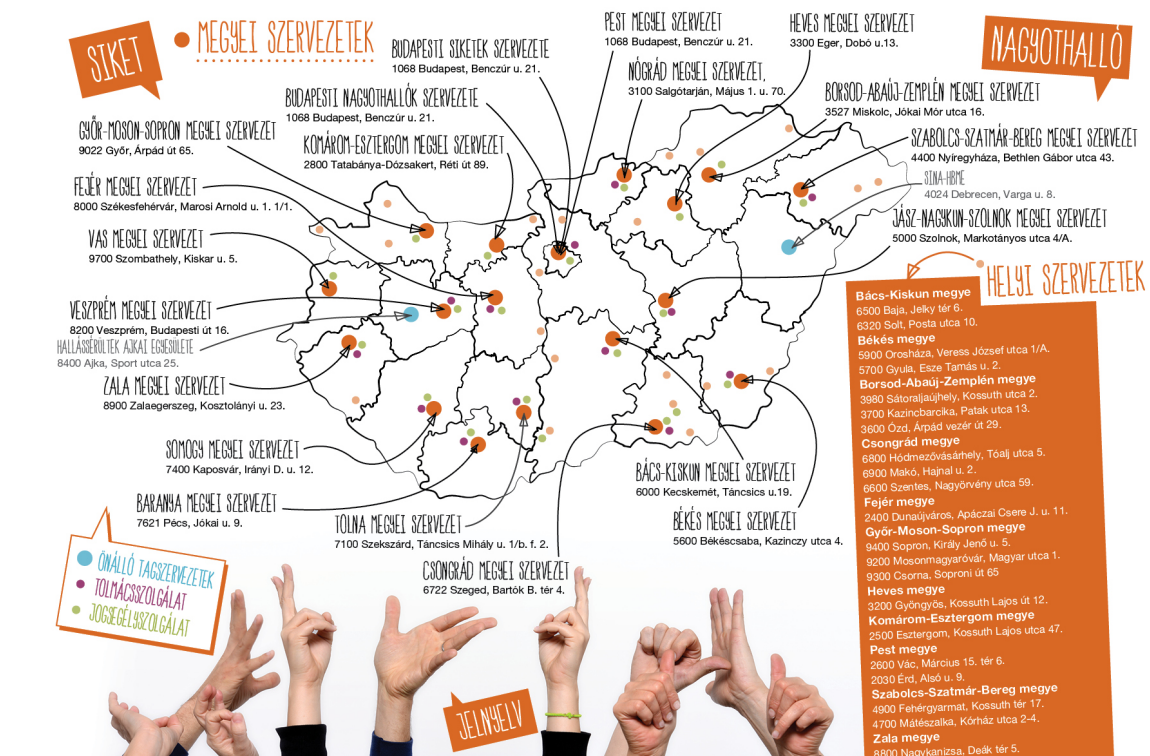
SIKET

MEGYEI SZERVEZETEK

BUDAPESTI SIKETEK SZERVEZETE
1068 Budapest, Benczúr u. 21.

PEST MEGYEI SZERVEZET
1068 Budapest, Benczúr u. 21.

HEVES MEGYEI SZERVEZET
3300 Eger, Dobó u.13.

NAGYOTHALLÓ

NÓGRÁD MEGYEI SZERVEZET
3100 Salgótarján, Május 1. u. 70.

BUDAPESTI NAGYOTHALLÓK SZERVEZETE
1068 Budapest, Benczúr u. 21.

BORSOD-ABAÚJ-ZEMPLÉN MEGYEI SZERVEZET
3527 Miskolc, Jókai Mór utca 16.

GYŐR-MOSON-SOPRON MEGYEI SZERVEZET
9022 Győr, Árpád út 65.

KOMÁROM-ESZTERGOM MEGYEI SZERVEZET
2800 Tatabánya-Dózsakert, Réti út 89.

SZABOLCS-SZATMÁR-BEREG MEGYEI SZERVEZET
4400 Nyíregyháza, Bethlen Gábor utca 43.

SINA-HBME
4024 Debrecen, Varga u. 8.

FEJÉR MEGYEI SZERVEZET
8000 Székesfehérvár, Marosi Arnold u. 1. 1/1.

JÁSZ-NAGYKUN-SZOLNOK MEGYEI SZERVEZET
5000 Szolnok, Markotányos utca 4/A.

VAS MEGYEI SZERVEZET
9700 Szombathely, Kiskar u. 5.

HELYI SZERVEZETEK

VESZPRÉM MEGYEI SZERVEZET
8200 Veszprém, Budapesti út 16.

HALLÁSSÉRÜLTEK AJKAI EGYESÜLETE
8400 Ajka, Sport utca 25.

ZALA MEGYEI SZERVEZET
8900 Zalaegerszeg, Kosztolányi u. 23.

SOMOGY MEGYEI SZERVEZET
7400 Kaposvár, Irányi D. u. 12.

BARANYA MEGYEI SZERVEZET
7621 Pécs, Jókai u. 9.

TOLNA MEGYEI SZERVEZET
7100 Szekszárd, Táncsics Mihály u. 1/b. f. 2.

BÁCS-KISKUN MEGYEI SZERVEZET
6000 Kecskemét, Táncsics u.19.

BÉKÉS MEGYEI SZERVEZET
5600 Békéscsaba, Kazinczy utca 4.

CSONGRÁD MEGYEI SZERVEZET
6722 Szeged, Bartók B. tér 4.

ÖNÁLLÓ TAGSZERVEZETEK
TOLMÁCSSZOLGÁLAT
JOGSEGÉLYSZOLGÁLAT

JELNYELV

Bács-Kiskun megye
6500 Baja, Jelky tér 6.
6320 Solt, Posta utca 10.
Békés megye
5900 Orosháza, Veress József utca 1/A.
5700 Gyula, Esze Tamás u. 2.
Borsod-Abaúj-Zemplén megye
3980 Sátoraljaújhely, Kossuth utca 2.
3700 Kazincbarcika, Patak utca 13.
3600 Ózd, Árpád vezér út 29.
Csongrád megye
6800 Hódmezővásárhely, Tóalj utca 5.
6900 Makó, Hajnal u. 2.
6600 Szentes, Nagyörvény utca 59.
Fejér megye
2400 Dunaújváros, Apáczai Csere J. u. 11.
Győr-Moson-Sopron megye
9400 Sopron, Király Jenő u. 5.
9200 Mosonmagyaróvár, Magyar utca 1.
9300 Csorna, Soproni út 65
Heves megye
3200 Gyöngyös, Kossuth Lajos út 12.
Komárom-Esztergom megye
2500 Esztergom, Kossuth Lajos utca 47.
Pest megye
2600 Vác, Március 15. tér 6.
2030 Érd, Alsó u. 9.
Szabolcs-Szatmár-Bereg megye
4900 Fehérgyarmat, Kossuth tér 17.
4700 Mátészalka, Kórház utca 2-4.
Zala megye
8800 Nagykanizsa, Deák tér 5.